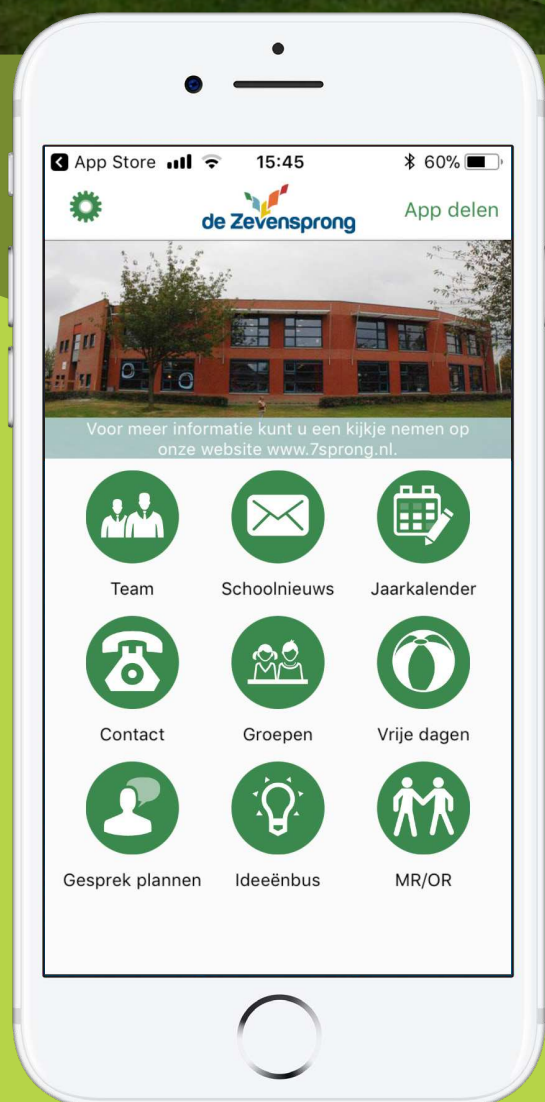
App Store 15:45 60%

de Zevensprong

App delen

Voor meer informatie kunt u een kijkje nemen op onze website www.7sprong.nl.

Team

Schoolnieuws

Jaarkalender

Contact

Groepen

Vrije dagen

Gesprek plannen

Ideeënbus

MR/OR